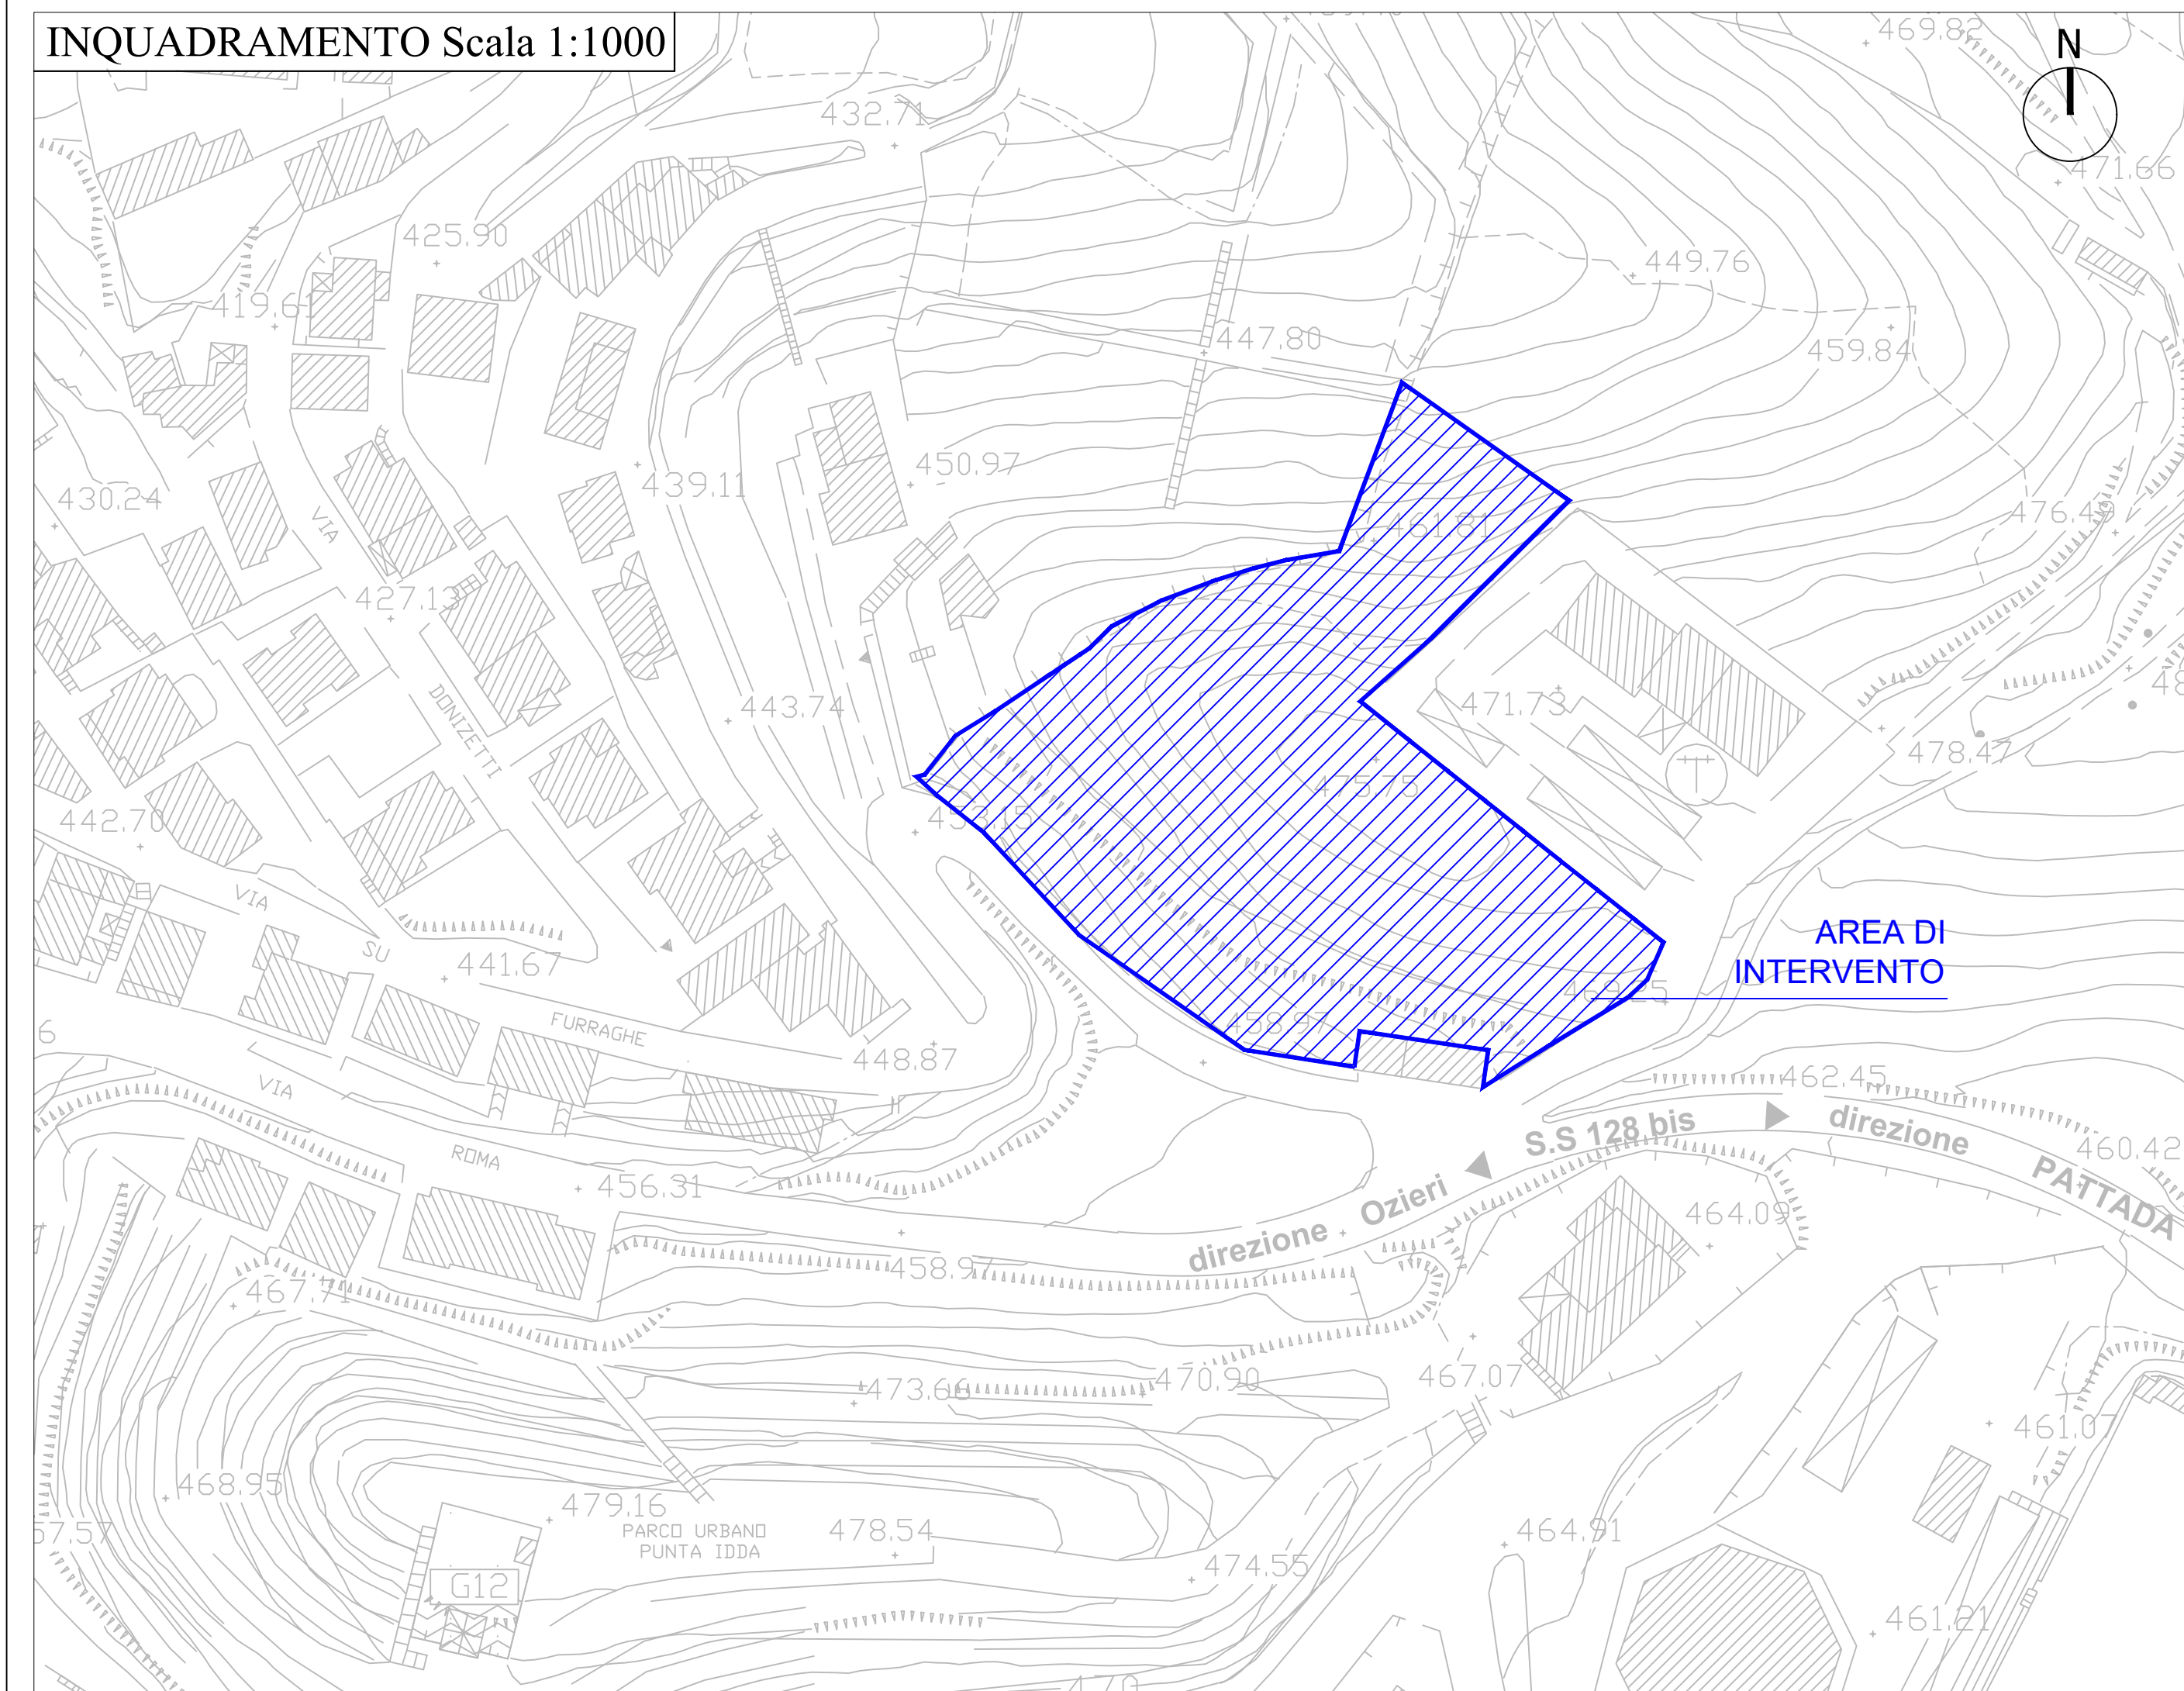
INQUADRAMENTO Scala 1:1000

N

469.82
432.71
471.66
425.90
449.76
419.61
447.80
459.84
450.97
439.11
430.24
461.81
476.43
427.13
VIA
DONIZETTI
443.74
471.73
478.47
475.75
442.70
453.15
AREA DI INTERVENTO
VIA
SU
441.67
FURRAGHE
469.25
458.97
448.87
VIA
462.45
ROMA
S.S 128 bis
direzione
460.42
PATTADA
456.31
direzione
Ozieri
464.09
458.97
467.71
473.66
470.90
467.07
461.07
468.95
479.16
PARCO URBANO PUNTA IDDA
478.54
464.91
474.55
G12
461.21